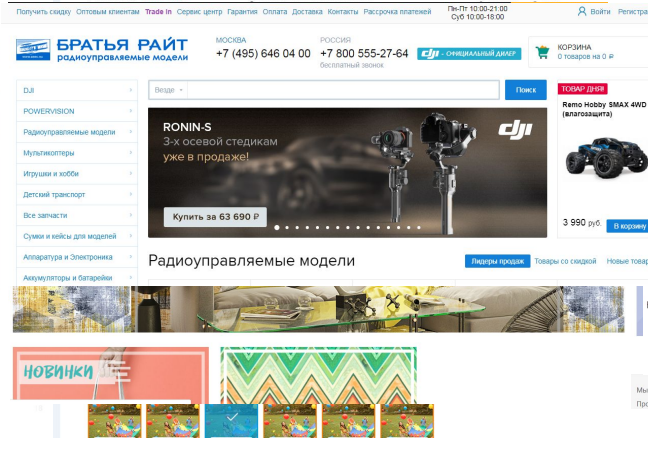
Получить скидку Оптовым клиентам Trade In Сервис центр Гарантия Оплата Доставка Контакты Рассрочка платежей Пн-Пт 10:00-21:00 Суб 10:00-18:00 Войти Регистра

БРАТЬЯ РАЙТ радиоуправляемые модели

МОСКВА +7 (495) 646 04 00

РОССИЯ +7 800 555-27-64 бесплатный звонок

dji - официальный дилер

КОРЗИНА 0 товаров на 0 ₽

DJI
POWERVISION
Радиоуправляемые модели
Мультикоптеры
Игрушки и хобби
Детский транспорт
Все запчасти
Сумки и кейсы для моделей
Аппаратура и Электроника
Аккумуляторы и батарейки

Везде

Поиск

RONIN-S
3-х осевой стедикам
уже в продаже!

dji

Купить за 63 690 ₽

ТОВАР ДНЯ
Remo Hobby SMAX 4WD (влагозащита)

3 990 руб.
В корзину

Радиоуправляемые модели

Лидеры продаж Товары со скидкой Новые товар

НОВИНКИ

Мы
Про